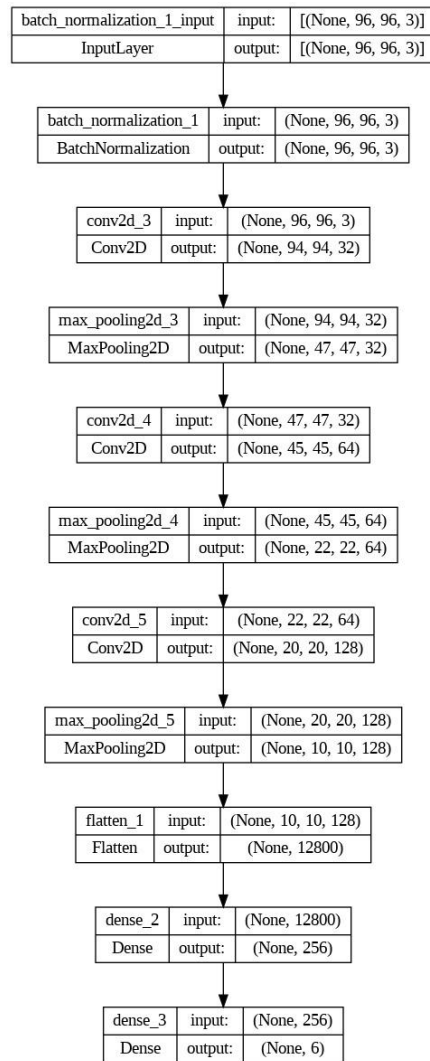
batch_normalization_1_input | input: | [(None, 96, 96, 3)]
InputLayer | output: | [(None, 96, 96, 3)]

batch_normalization_1 | input: | (None, 96, 96, 3)
BatchNormalization | output: | (None, 96, 96, 3)

conv2d_3 | input: | (None, 96, 96, 3)
Conv2D | output: | (None, 94, 94, 32)

max_pooling2d_3 | input: | (None, 94, 94, 32)
MaxPooling2D | output: | (None, 47, 47, 32)

conv2d_4 | input: | (None, 47, 47, 32)
Conv2D | output: | (None, 45, 45, 64)

max_pooling2d_4 | input: | (None, 45, 45, 64)
MaxPooling2D | output: | (None, 22, 22, 64)

conv2d_5 | input: | (None, 22, 22, 64)
Conv2D | output: | (None, 20, 20, 128)

max_pooling2d_5 | input: | (None, 20, 20, 128)
MaxPooling2D | output: | (None, 10, 10, 128)

flatten_1 | input: | (None, 10, 10, 128)
Flatten | output: | (None, 12800)

dense_2 | input: | (None, 12800)
Dense | output: | (None, 256)

dense_3 | input: | (None, 256)
Dense | output: | (None, 6)